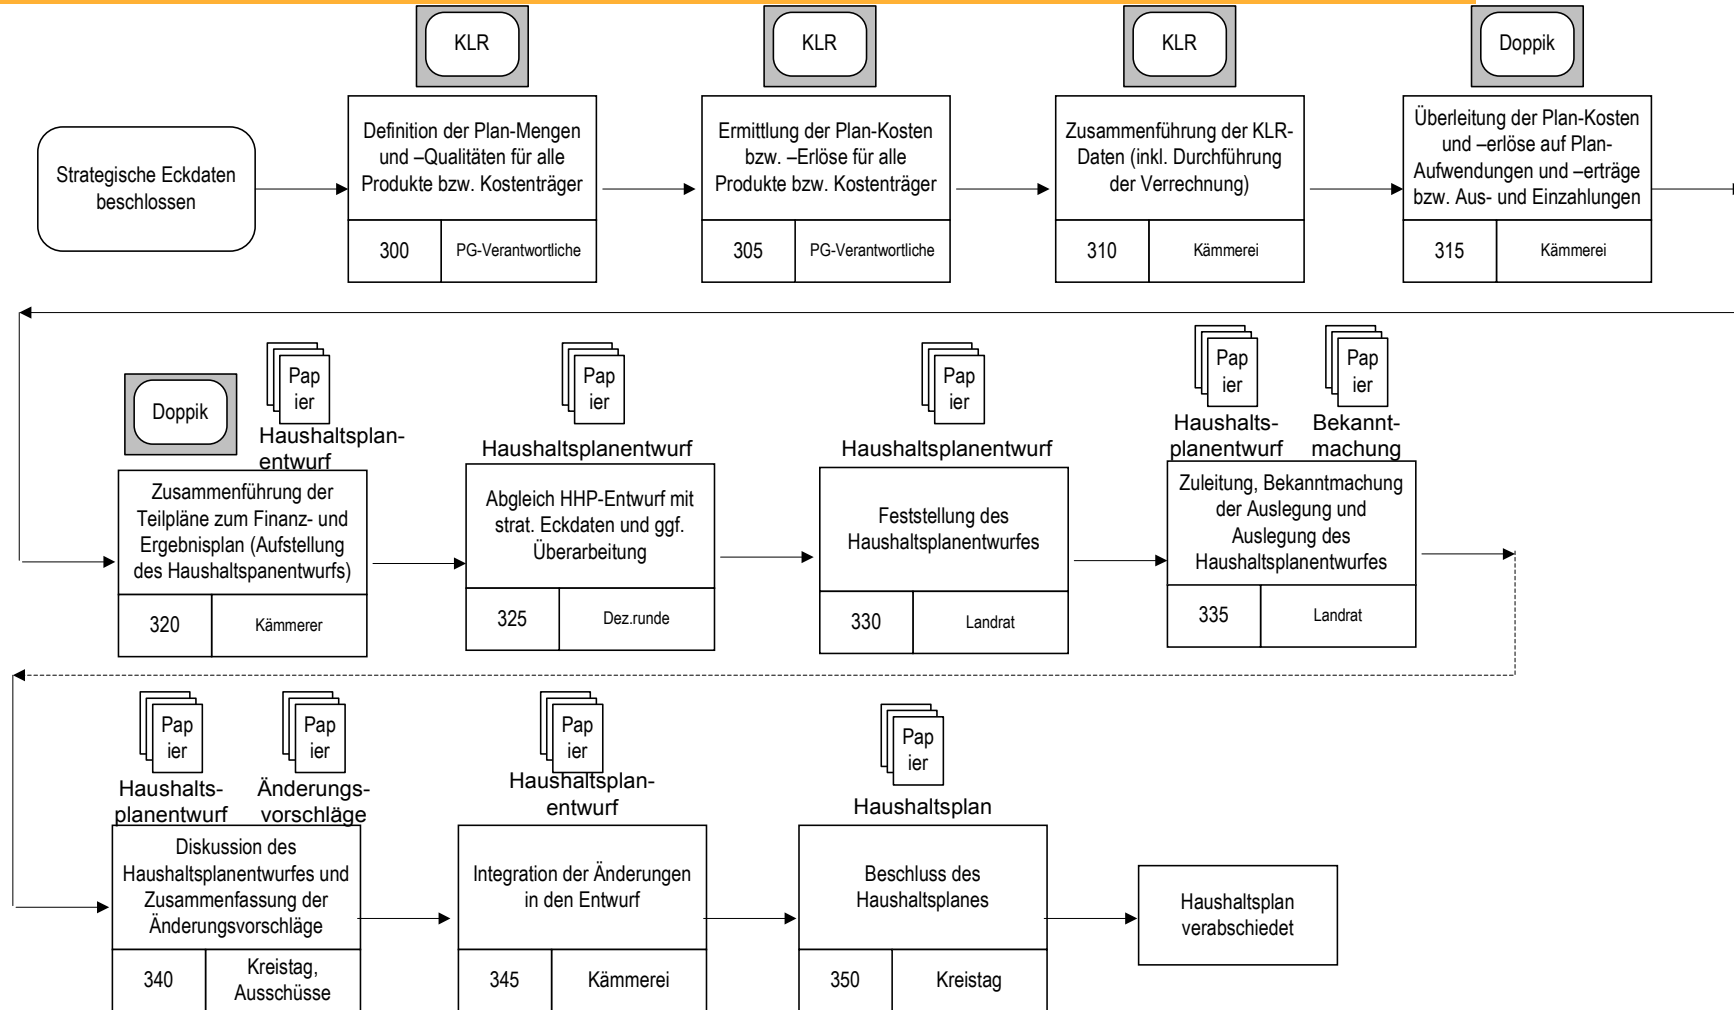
Strategische Eckdaten beschlossen

KLR
Definition der Plan-Mengen und –Qualitäten für alle Produkte bzw. Kostenträger
300 PG-Verantwortliche

KLR
Ermittlung der Plan-Kosten bzw. –Erlöse für alle Produkte bzw. Kostenträger
305 PG-Verantwortliche

KLR
Zusammenführung der KLR-Daten (inkl. Durchführung der Verrechnung)
310 Kämmerei

Doppik
Überleitung der Plan-Kosten und –erlöse auf Plan-Aufwendungen und –erträge bzw. Aus- und Einzahlungen
315 Kämmerei

Doppik
Papier
Haushaltsplanentwurf
Zusammenführung der Teilpläne zum Finanz- und Ergebnisplan (Aufstellung des Haushaltspanentwurfs)
320 Kämmerer

Papier
Haushaltsplanentwurf
Abgleich HHP-Entwurf mit strat. Eckdaten und ggf. Überarbeitung
325 Dez.runde

Papier
Haushaltsplanentwurf
Feststellung des Haushaltsplanentwurfes
330 Landrat

Papier
Haushaltsplanentwurf
Papier
Bekanntmachung
Zuleitung, Bekanntmachung der Auslegung und Auslegung des Haushaltsplanentwurfes
335 Landrat

Papier
Haushaltsplanentwurf
Papier
Änderungsvorschläge
Diskussion des Haushaltsplanentwurfes und Zusammenfassung der Änderungsvorschläge
340 Kreistag, Ausschüsse

Papier
Haushaltsplanentwurf
Integration der Änderungen in den Entwurf
345 Kämmerei

Papier
Haushaltsplan
Beschluss des Haushaltsplanes
350 Kreistag

Haushaltsplan verabschiedet